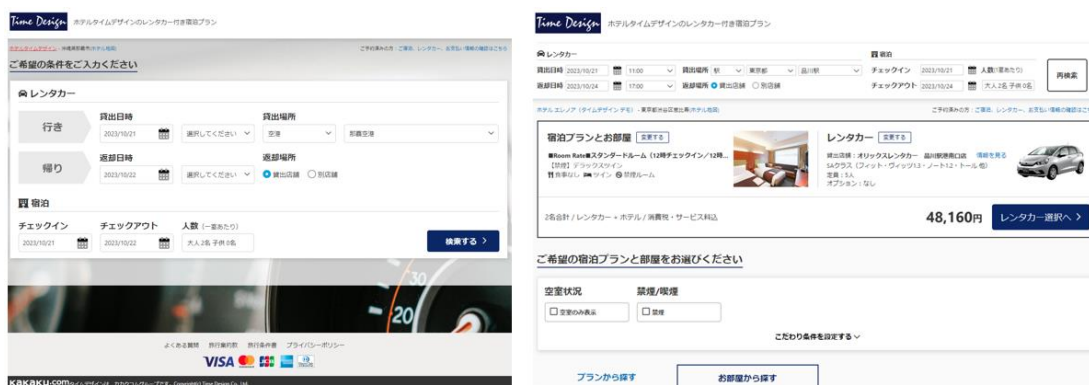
Time Design ホテルタイムデザインのレンタカー付き宿泊プラン

ホテルタイムデザイン > 沖縄県那覇市(ホテル地図)

ご予約済みの方：ご宿泊、レンタカー、お支払い情報の確認はこちら

ご希望の条件をご入力ください

レンタカー

行き

貸出日時

2023/10/21

選択してください

貸出場所

空港

那覇空港

帰り

返却日時

2023/10/22

選択してください

返却場所

貸出店舗 別店舗

宿泊

チェックイン

2023/10/21

チェックアウト

2023/10/22

人数 (一室あたり)

大人2名 子供0名

検索する >

よくある質問 旅行業約款 旅行条件書 プライバシーポリシー

VISA JCB

KAKAKU.com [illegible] Copyright© Time Design Co., Ltd.

Time Design ホテルタイムデザインのレンタカー付き宿泊プラン

レンタカー

貸出日時 2023/10/21 11:00 貸出場所 駅 東京都 品川駅

返却日時 2023/10/24 17:00 返却場所 貸出店舗 別店舗

宿泊

チェックイン 2023/10/21 人数(一室あたり)

チェックアウト 2023/10/24 大人2名 子供0名

再検索

ホテル エシノア（タイムデザイン デモ） - 東京都渋谷区恵比寿(ホテル地図)

ご予約済みの方：ご宿泊、レンタカー、お支払い情報の確認はこちら

宿泊プランとお部屋 変更する

■Room Rate■スタンダードルーム（12時チェックイン/12時...

【禁煙】デラックスツイン

食事なし ツイン 禁煙ルーム

レンタカー 変更する

貸出店舗：オリックスレンタカー 品川駅港南口店 詳細を見る

SAクラス（フィット・ヴィッツ13・ノート12・トール 他）

定員：5人

オプション：なし

2名合計 / レンタカー + ホテル / 消費税・サービス料込

48,160円

レンタカー選択へ >

ご希望の宿泊プランと部屋をお選びください

空室状況

空室のみ表示

禁煙/喫煙

禁煙

こだわり条件を設定する

プランから探す

お部屋から探す